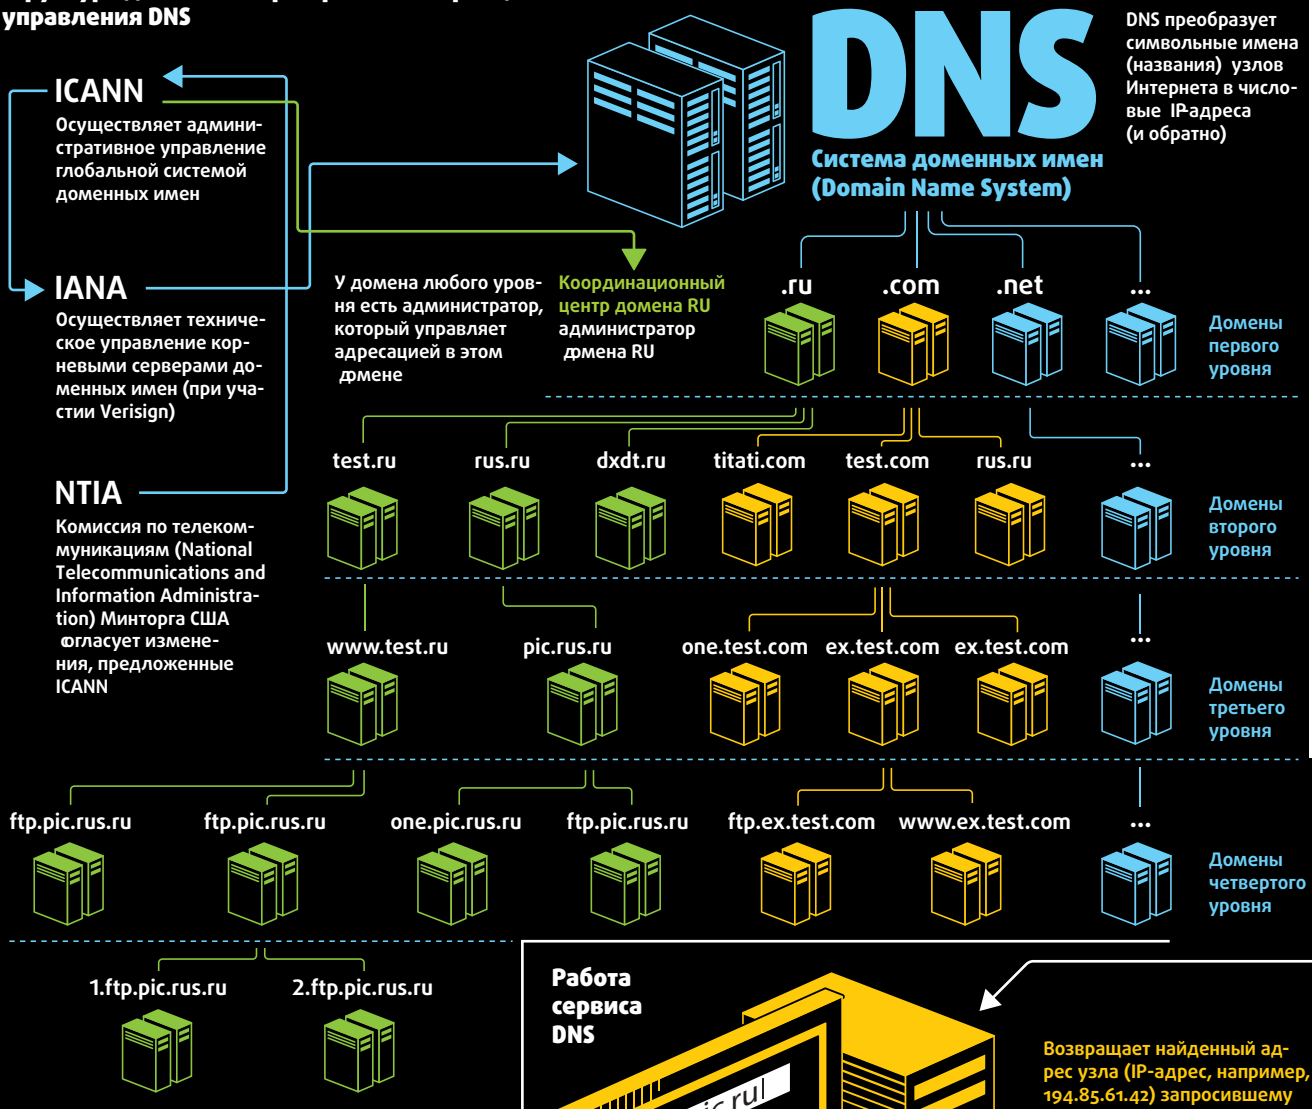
управления DNS

ICANN
Осуществляет административное управление глобальной системой доменных имен

IANA
Осуществляет техническое управление корневыми серверами доменных имен (при участии Verisign)

NTIA
Комиссия по телекоммуникациям (National Telecommunications and Information Administration) Минторга США согласует изменения, предложенные ICANN

DNS
Система доменных имен (Domain Name System)

DNS преобразует символьные имена (названия) узлов Интернета в числовые IP-адреса (и обратно)

У домена любого уровня есть администратор, который управляет адресацией в этом домене

Координационный центр домена RU администратор домена RU

.ru .com .net ...
Домены первого уровня

test.ru rus.ru dxdt.ru titati.com test.com rus.ru ...
Домены второго уровня

www.test.ru pic.rus.ru one.test.com ex.test.com ex.test.com ...
Домены третьего уровня

ftp.pic.rus.ru ftp.pic.rus.ru one.pic.rus.ru ftp.pic.rus.ru ftp.ex.test.com www.ex.test.com ...
Домены четвертого уровня

1.ftp.pic.rus.ru 2.ftp.pic.rus.ru

Работа сервиса DNS

pic.ru

Возвращает найденный адрес узла (IP-адрес, например, 194.85.61.42) запросившему